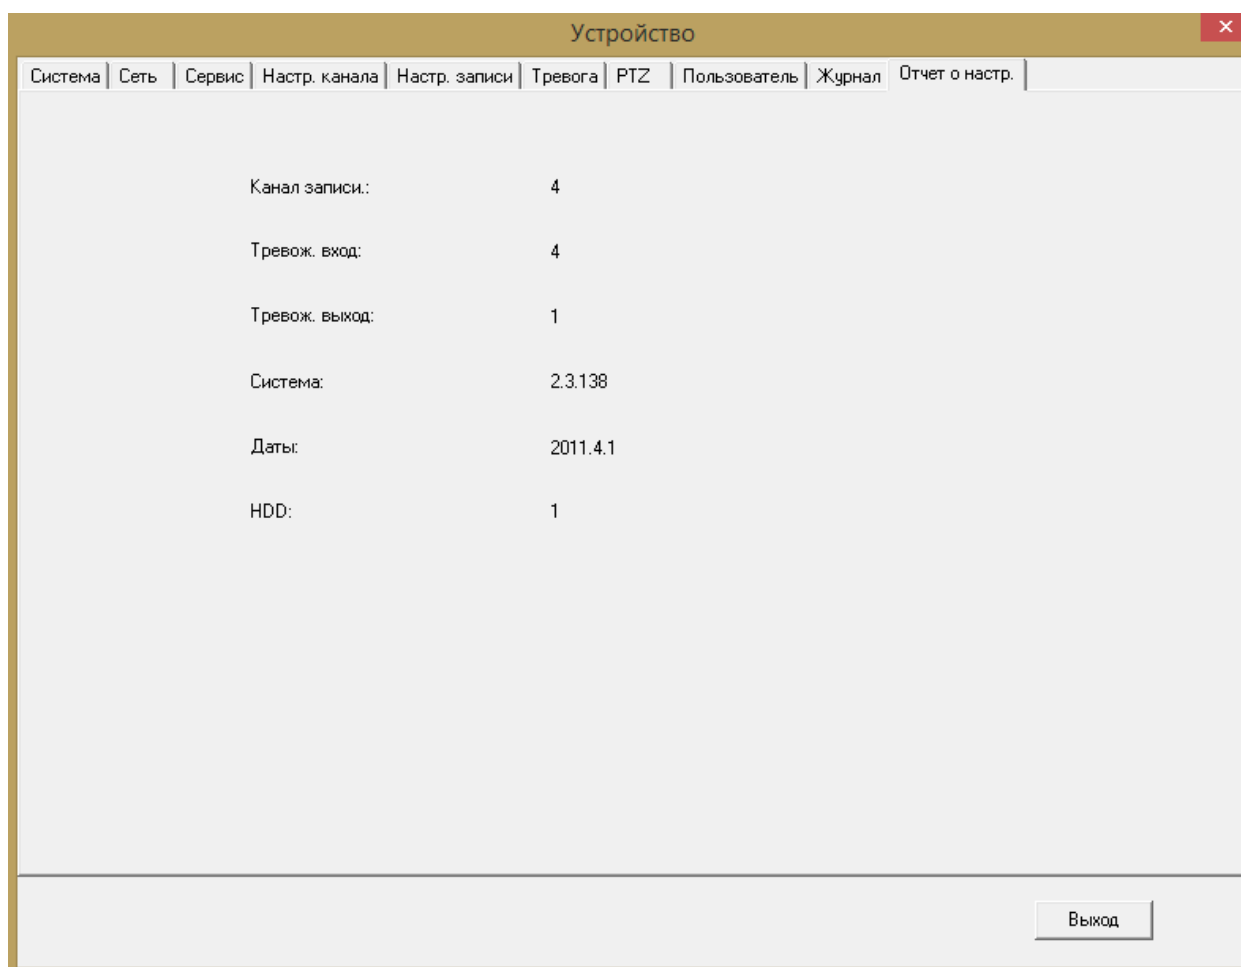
Устройство

Система | Сеть | Сервис | Настр. канала | Настр. записи | Тревога | PTZ | Пользователь | Журнал | Отчет о настр.

Канал записи.: 4

Тревож. вход: 4

Тревож. выход: 1

Система: 2.3.138

Даты: 2011.4.1

HDD: 1

Выход